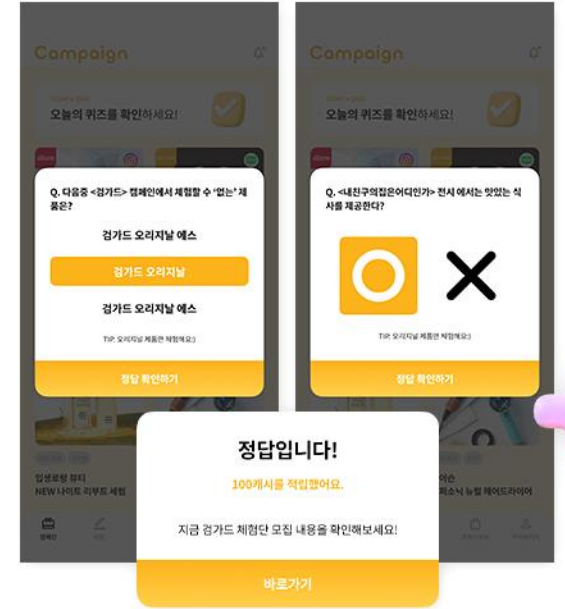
Campaign

오늘의 퀴즈를 확인하세요!

Q. 다음중 <검가드> 캠페인에서 체험할 수 '없는' 제품은?

검가드 오리지날 에스

검가드 오리지날

검가드 오리지날 에스

TIP. 오리지날 제품만 체험해요:)

정답 확인하기

입생로랑 뷰티
NEW 나이트 리부트 세럼

Campaign

오늘의 퀴즈를 확인하세요!

Q. <내친구의집은어디인가> 전시 에서는 맛있는 식사를 제공한다?

TIP. 오리지날 제품만 체험해요:)

정답 확인하기

이슨
퍼소닉 뉴럴 헤어드라이어

정답입니다!

100캐시를 적립했어요.

지금 검가드 체험단 모집 내용을 확인해보세요!

바로가기